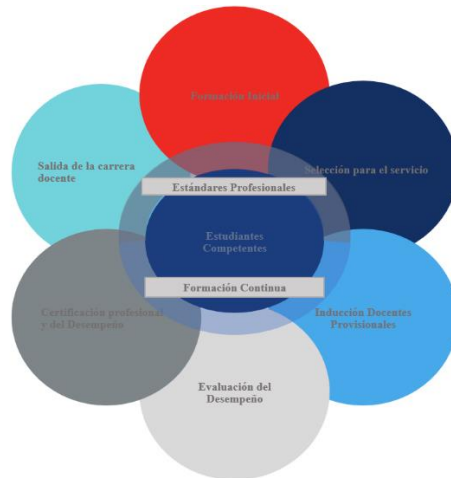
Formación Inicial

Selección para el servicio

Inducción Docentes Provisionales

Evaluación del Desempeño

Certificación profesional y del Desempeño

Salida de la carrera docente

Estándares Profesionales

Estudiantes Competentes

Formación Continua